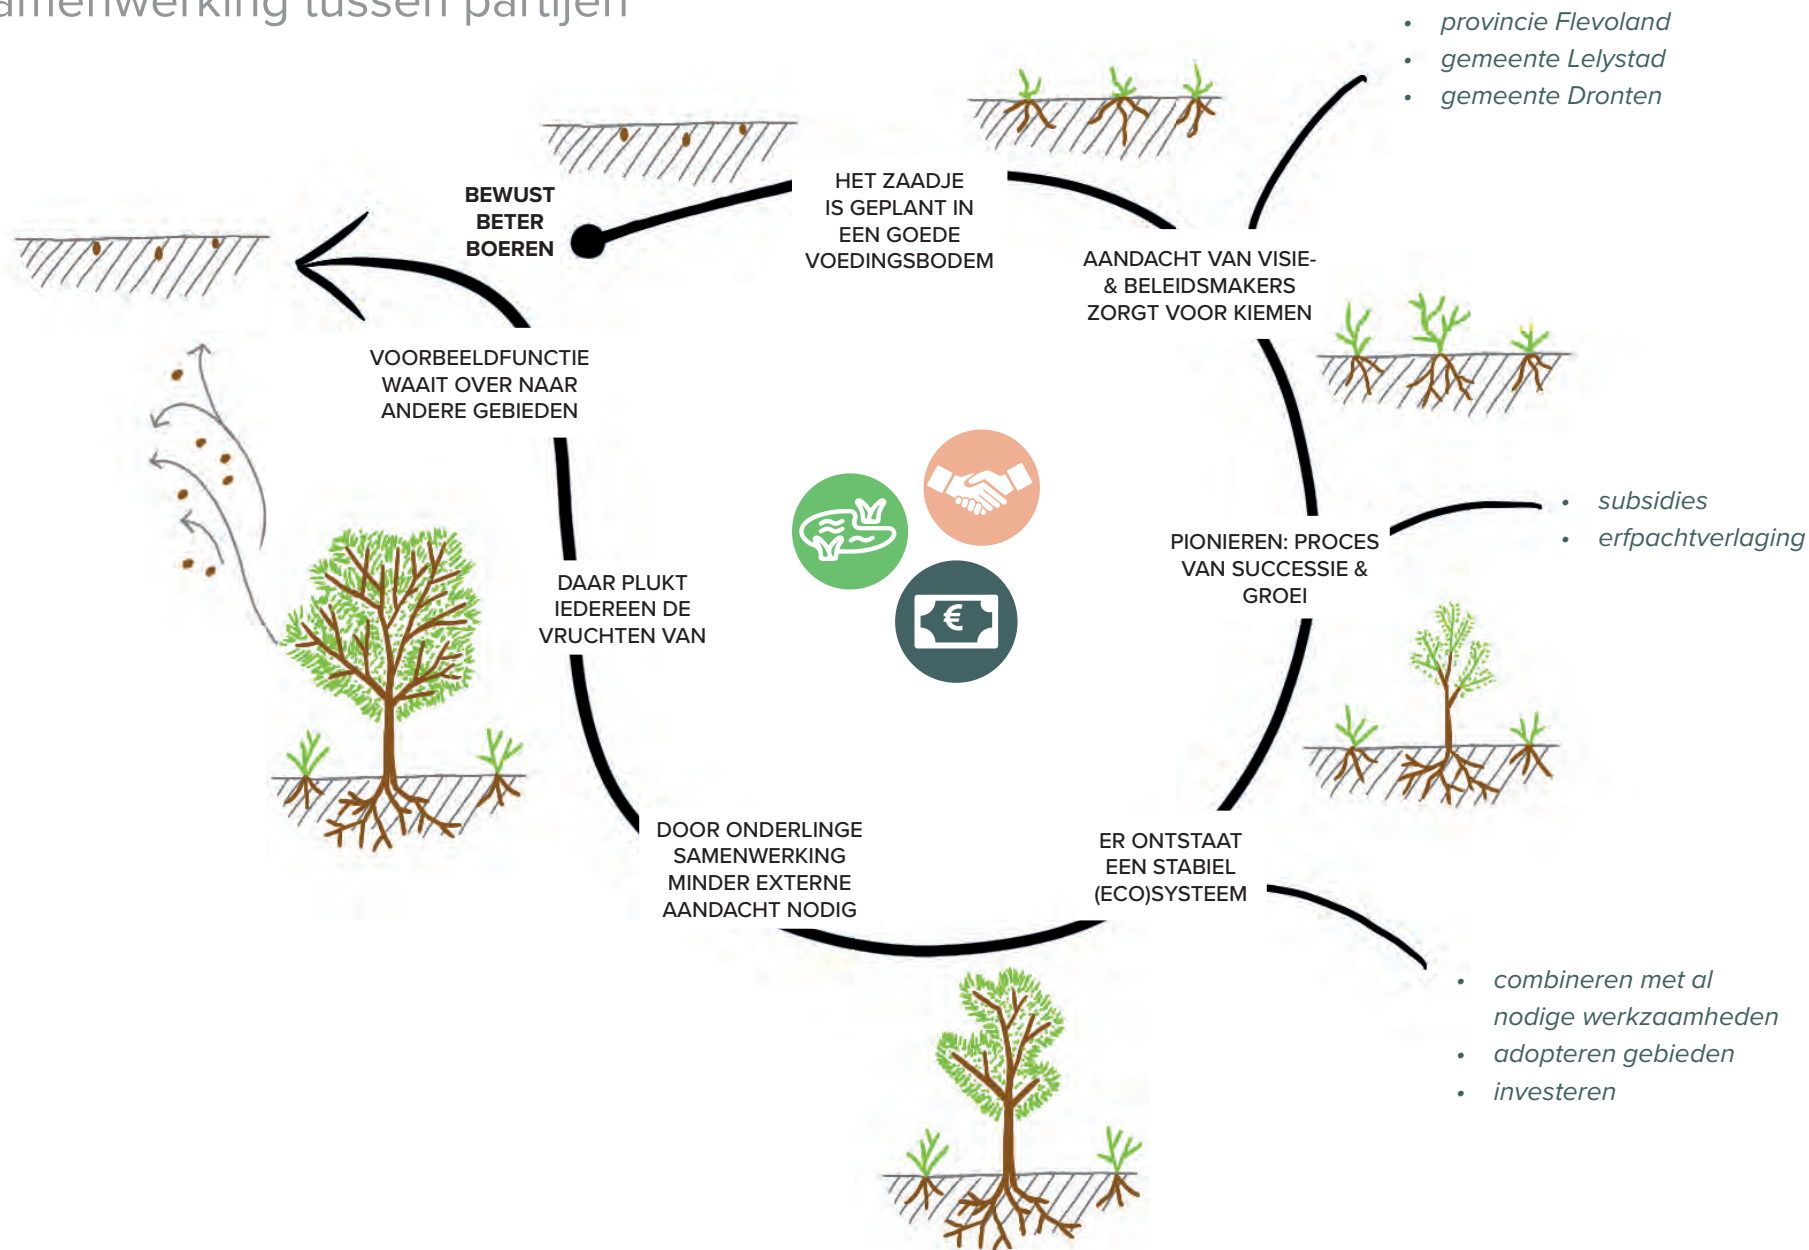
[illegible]amenwerking tussen partijen

• provincie Flevoland
• gemeente Lelystad
• gemeente Dronten

BEWUST BETER BOEREN

HET ZAADJE IS GEPLANT IN EEN GOEDE VOEDINGSBODEM

AANDACHT VAN VISIE- & BELEIDSMAKERS ZORGT VOOR KIEMEN

VOORBEELDFUNCTIE WAAIT OVER NAAR ANDERE GEBIEDEN

• subsidies
• erfpachtverlaging

PIONIEREN: PROCES VAN SUCCESSIE & GROEI

DAAR PLUKT IEDEREEN DE VRUCHTEN VAN

€

DOOR ONDERLINGE SAMENWERKING MINDER EXTERNE AANDACHT NODIG

ER ONTSTAAT EEN STABIEL (ECO)SYSTEEM

• combineren met al nodige werkzaamheden
• adopteren gebieden
• investeren